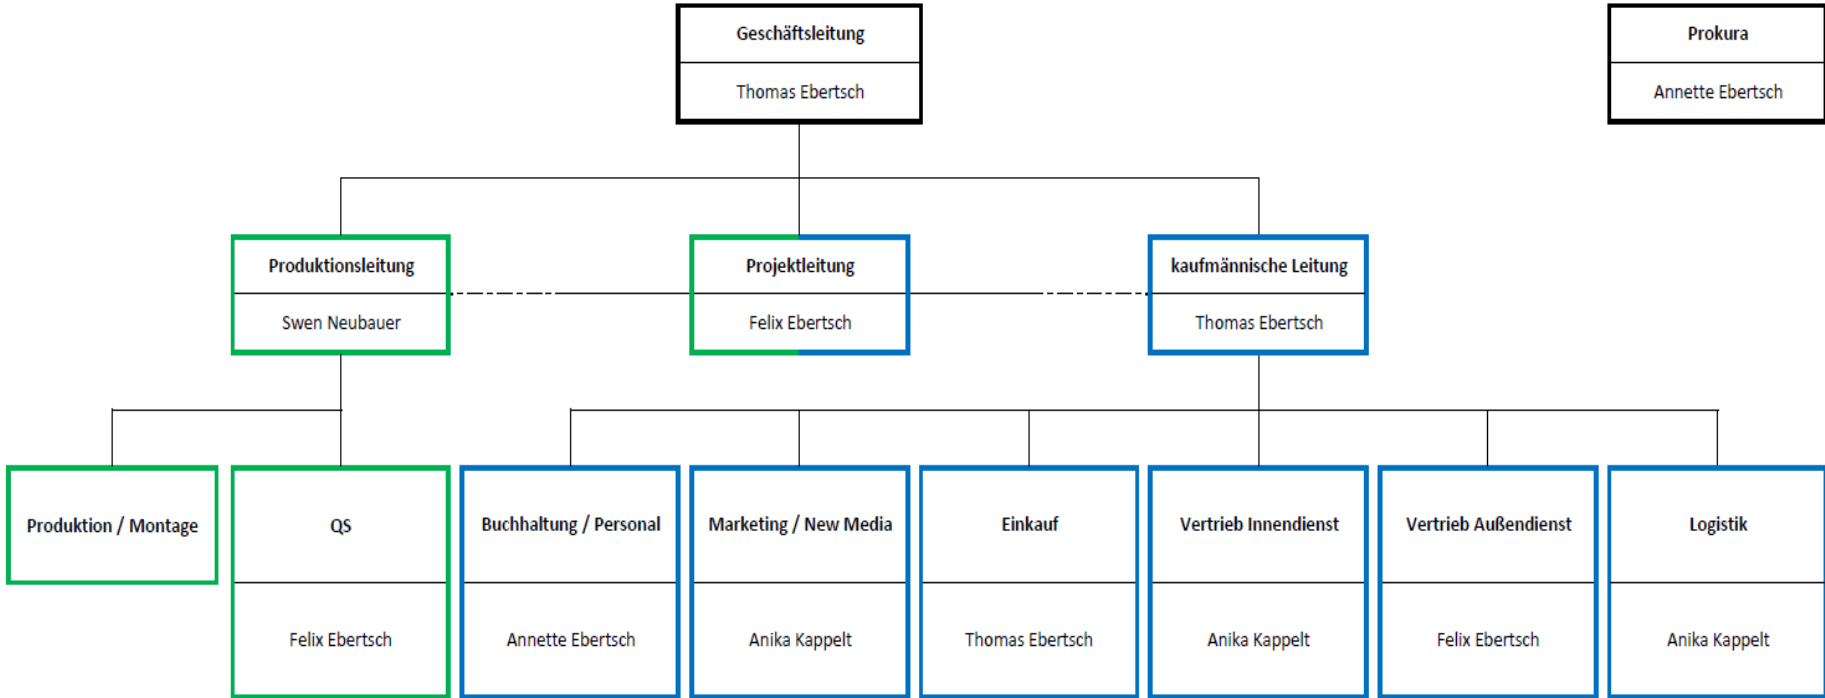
Geschäftsleitung

Thomas Ebertsch

Prokura

Annette Ebertsch

Produktionsleitung

Swen Neubauer

Projektleitung

Felix Ebertsch

kaufmännische Leitung

Thomas Ebertsch

Produktion / Montage

QS

Felix Ebertsch

Buchhaltung / Personal

Annette Ebertsch

Marketing / New Media

Anika Kappelt

Einkauf

Thomas Ebertsch

Vertrieb Innendienst

Anika Kappelt

Vertrieb Außendienst

Felix Ebertsch

Logistik

Anika Kappelt